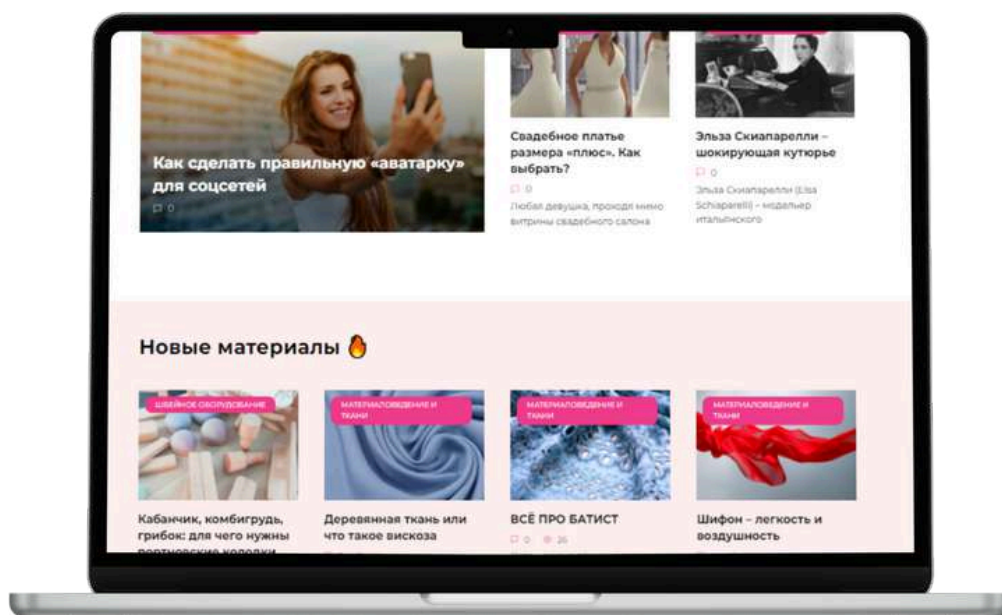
Как сделать правильную «аватарку» для соцсетей

0

Свадебное платье размера «плюс». Как выбрать?

0

Любая девушка, проходя мимо витрины свадебного салона

Эльза Скиапарелли – шокирующая кутюрье

0

Эльза Скиапарелли (Elsa Schiaparelli) – модельер итальянского

Новые материалы 🔥

ШВЕЙНОЕ ОБОРУДОВАНИЕ

Кабанчик, комбигрудь, грибок: для чего нужны портновские колодки

МАТЕРИАЛОВЕДЕНИЕ И ТКАНИ

Деревянная ткань или что такое вискоза

МАТЕРИАЛОВЕДЕНИЕ И ТКАНИ

ВСЁ ПРО БАТИСТ

0 26

МАТЕРИАЛОВЕДЕНИЕ И ТКАНИ

Шифон – легкость и воздушность